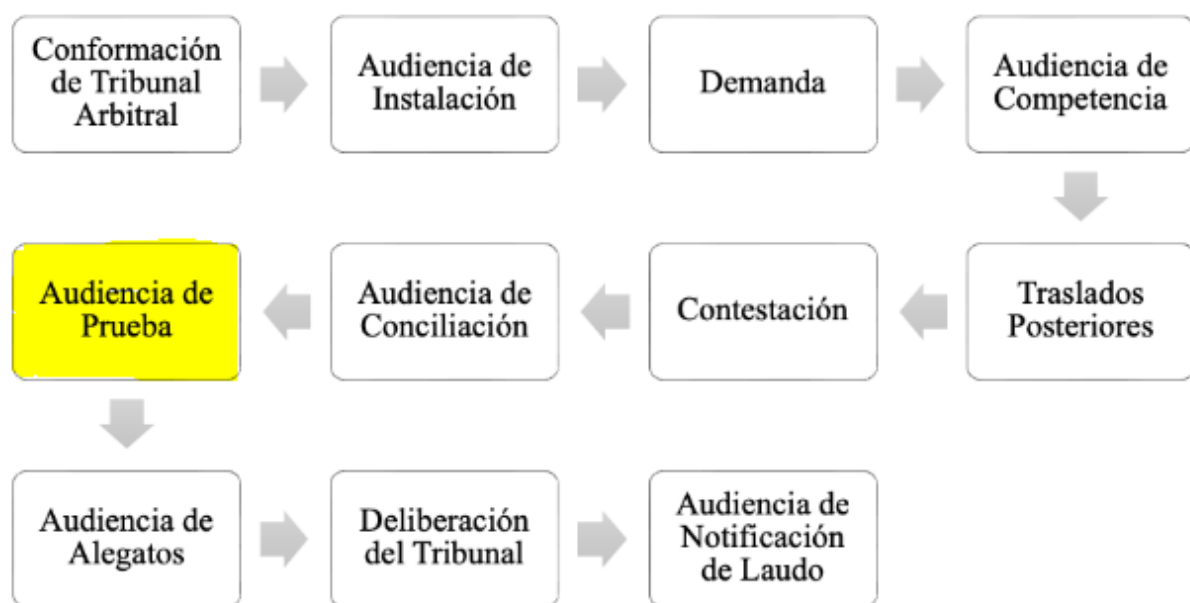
Conformación de Tribunal Arbitral

Audiencia de Instalación

Demanda

Audiencia de Competencia

Traslados Posteriores

Contestación

Audiencia de Conciliación

Audiencia de Prueba

Audiencia de Alegatos

Deliberación del Tribunal

Audiencia de Notificación de Laudo